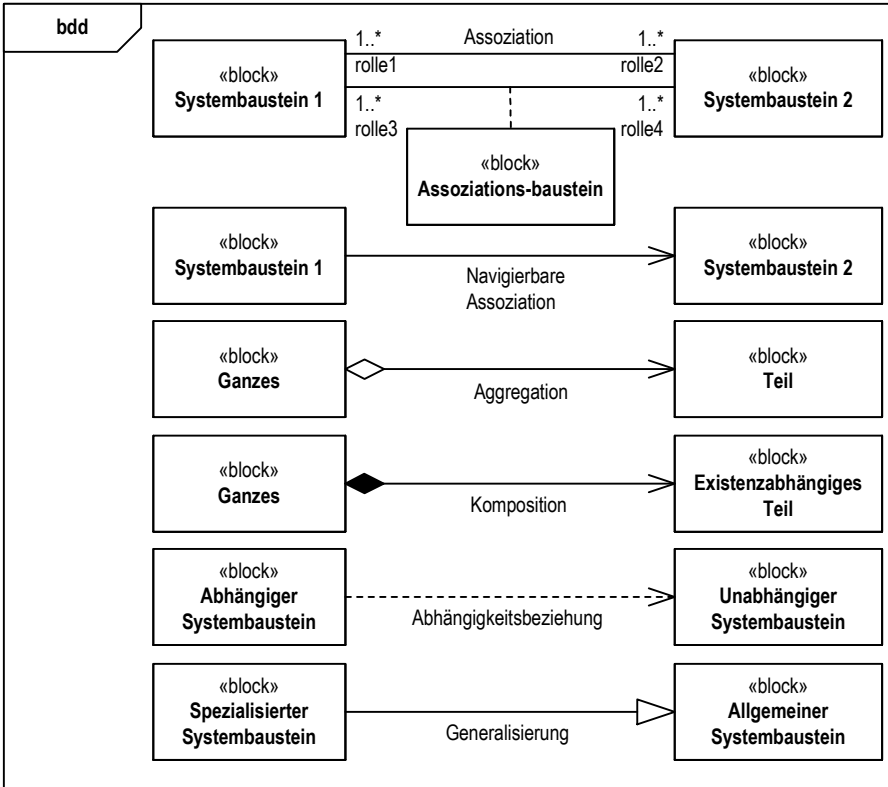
bdd

«block»
Systembaustein 1

1..*
rolle1

Assoziation

1..*
rolle2

«block»
Systembaustein 2

1..*
rolle3

1..*
rolle4

«block»
Assoziations-baustein

«block»
Systembaustein 1

Navigierbare Assoziation

«block»
Systembaustein 2

«block»
Ganzes

Aggregation

«block»
Teil

«block»
Ganzes

Komposition

«block»
Existenzabhängiges Teil

«block»
Abhängiger Systembaustein

Abhängigkeitsbeziehung

«block»
Unabhängiger Systembaustein

«block»
Spezialisierter Systembaustein

Generalisierung

«block»
Allgemeiner Systembaustein